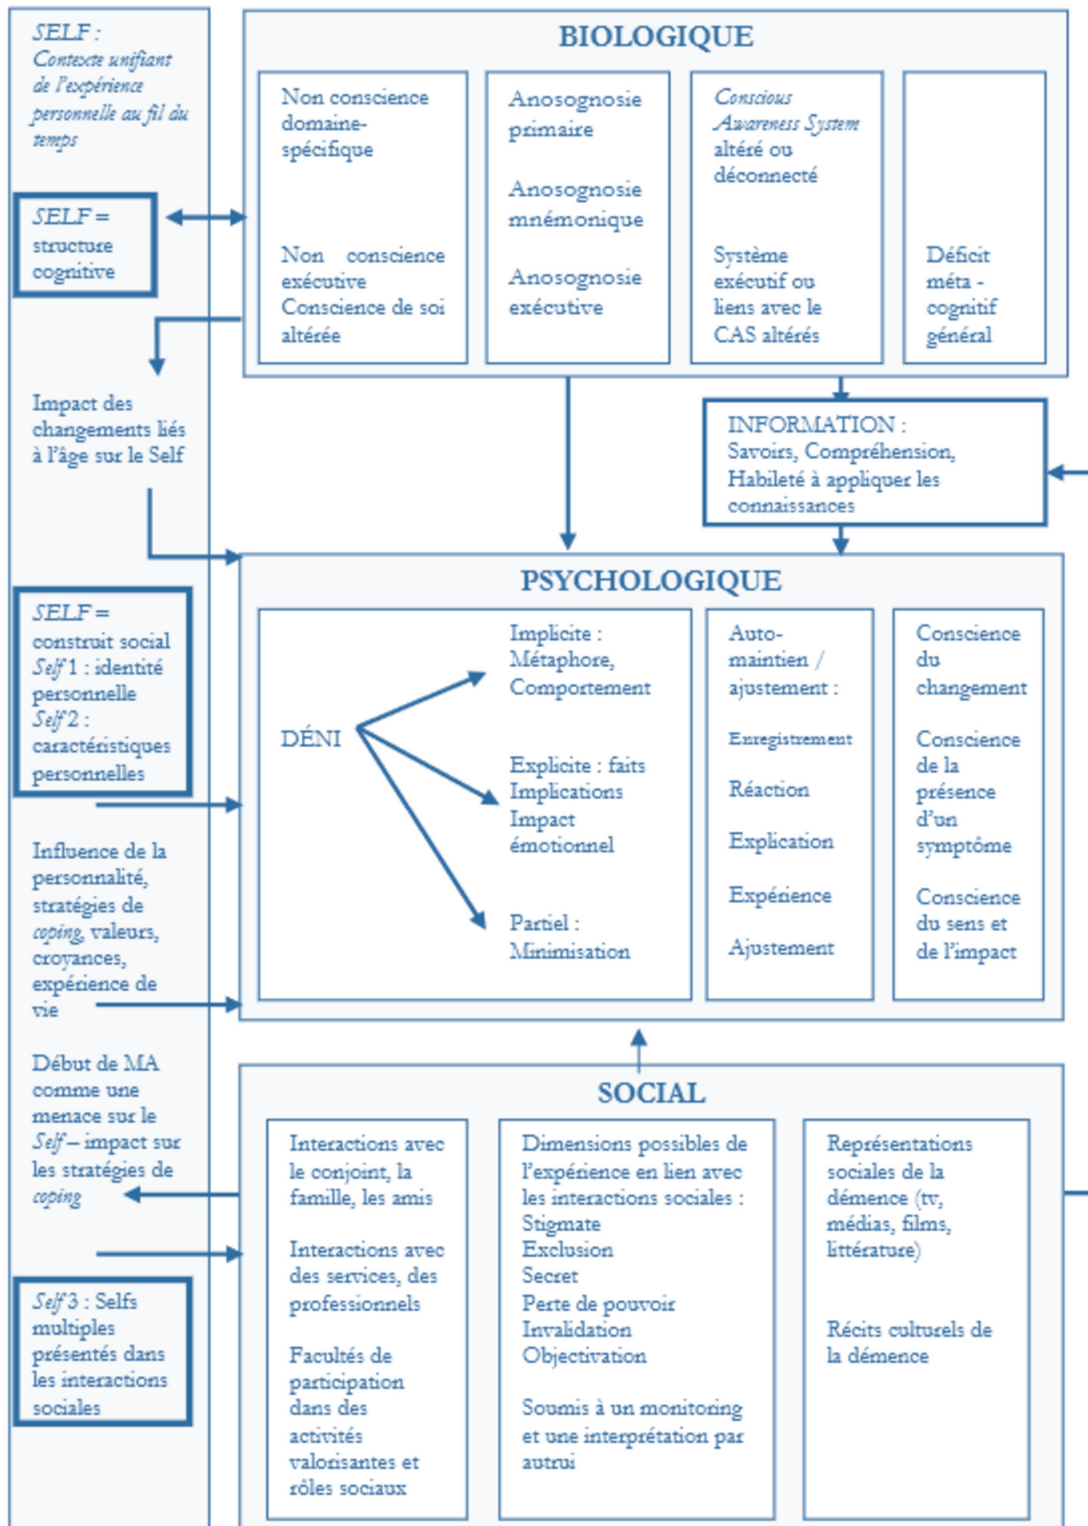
SELF : Contexte unifiant de l'expérience personnelle au fil du temps

SELF = structure cognitive

Impact des changements liés à l'âge sur le Self

SELF = construit social Self 1 : identité personnelle Self 2 : caractéristiques personnelles

Influence de la personnalité, stratégies de coping, valeurs, croyances, expérience de vie

Début de MA comme une menace sur le Self – impact sur les stratégies de coping

Self 3 : Selfs multiples présentés dans les interactions sociales

BIOLOGIQUE

Non conscience domaine-spécifique

Non conscience exécutive Conscience de soi altérée

Anosognosie primaire

Anosognosie mnémonique

Anosognosie exécutive

Conscious Awareness System altéré ou déconnecté

Système exécutif ou liens avec le CAS altérés

Déficit méta - cognitif général

INFORMATION : Savoirs, Compréhension, Habileté à appliquer les connaissances

PSYCHOLOGIQUE

DÉNI

Implicite : Métaphore, Comportement

Explicite : faits Implications Impact émotionnel

Partiel : Minimisation

Auto-maintien / ajustement :

Enregistrement

Réaction

Explication

Expérience

Ajustement

Conscience du changement

Conscience de la présence d'un symptôme

Conscience du sens et de l'impact

SOCIAL

Interactions avec le conjoint, la famille, les amis

Interactions avec des services, des professionnels

Facultés de participation dans des activités valorisantes et rôles sociaux

Dimensions possibles de l'expérience en lien avec les interactions sociales : Stigmate Exclusion Secret Perte de pouvoir Invalidation Objectivation

Soumis à un monitoring et une interprétation par autrui

Représentations sociales de la démence (tv, médias, films, littérature)

Récits culturels de la démence